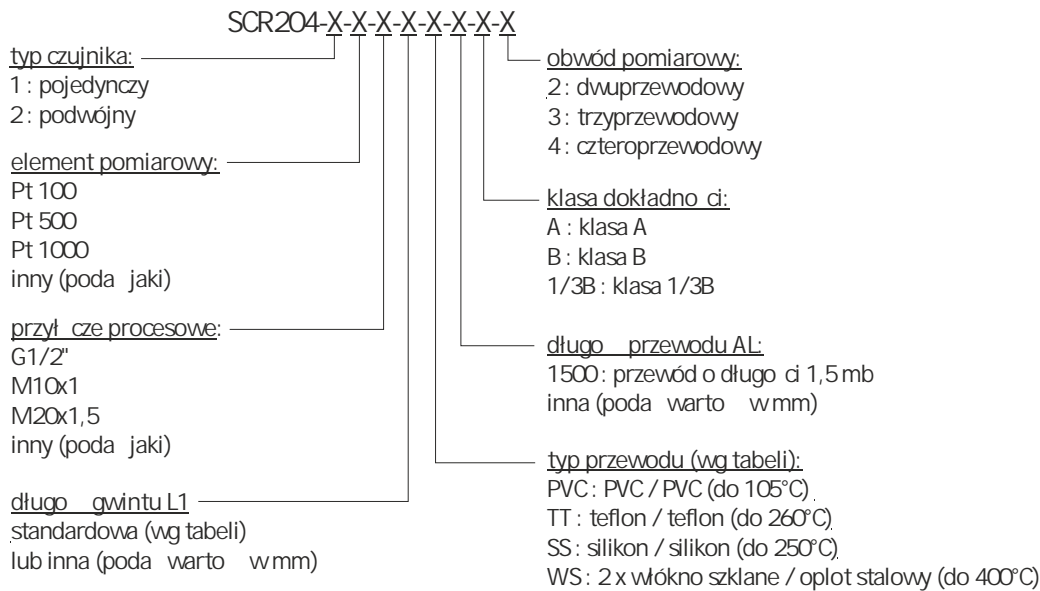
SCR204-X-X-X-X-X-X-X-X

typ czujnika:
1 : pojedynczy
2 : podwójny

element pomiarowy:
Pt 100
Pt 500
Pt 1000
inny (poda jaki)

przył cze procesowe:
G1/2"
M10x1
M20x1,5
inny (poda jaki)

długo gwintu L1
standardowa (wg tabeli)
lub inna (poda warto w mm)

obwód pomiarowy:
2 : dwuprzewodowy
3 : trzyprzewodowy
4 : czteroprzewodowy

klasa dokładno ci:
A : klasa A
B : klasa B
1/3B : klasa 1/3B

długo przewodu AL:
1500 : przewód o długo ci 1,5 mb
inna (poda warto w mm)

typ przewodu (wg tabeli):
PVC : PVC / PVC (do 105°C)
TT : teflon / teflon (do 260°C)
SS : silikon / silikon (do 250°C)
WS : 2 x włókno szklane / oplot stalowy (do 400°C)